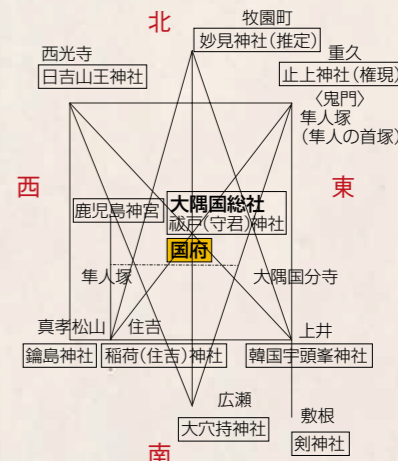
北

牧園町
妙見神社(推定)

西光寺
日吉山王神社

重久
止上神社(権現)

〈鬼門〉
隼人塚
(隼人の首塚)

西

東

鹿児島神宮

大隅国総社
祓戸(守君)神社

国府

隼人塚

大隅国分寺

真孝松山
鑰島神社

住吉
稲荷(住吉)神社

上井
韓国宇頭峯神社

広瀬
大穴持神社

敷根
剣神社

南